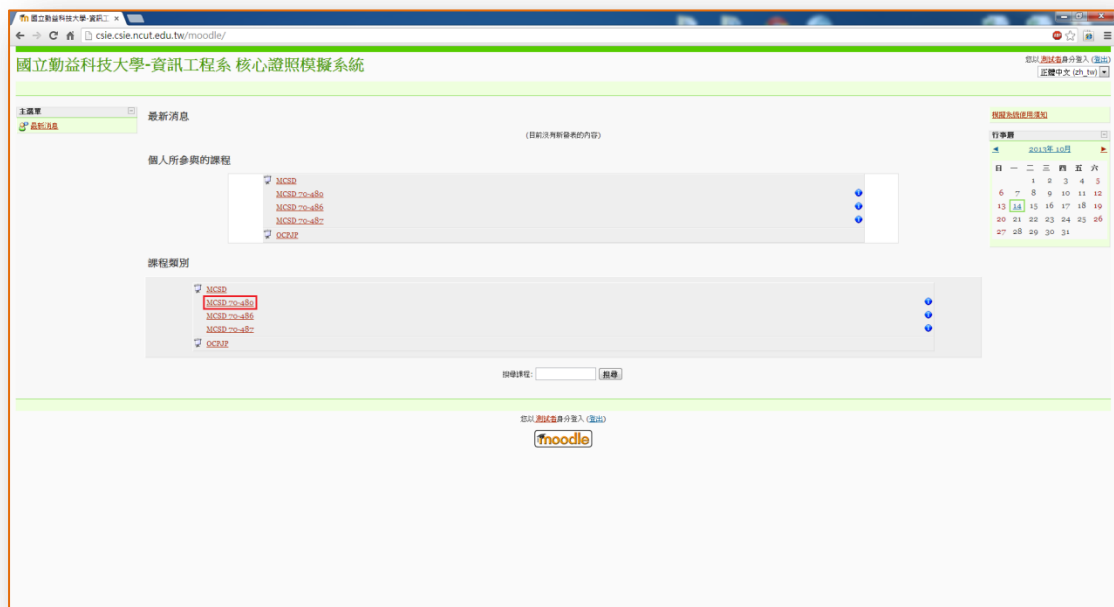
國立勤益科技大學-資訊工 ×

csie.csie.ncut.edu.tw/moodle/

國立勤益科技大學-資訊工程系 核心證照模擬系統

您以 測試者身分登入 (登出)
正體中文 (zh_tw)

主選單
最新消息

最新消息
(目前沒有新發表的內容)

個人所參與的課程
MCSD
MCSD 70-480
MCSD 70-486
MCSD 70-487
OCPJP

課程類別
MCSD
MCSD 70-480
MCSD 70-486
MCSD 70-487
OCPJP

搜尋課程: 搜尋

模擬急速使用須知

行事曆
◄ 2013年 10月 ►

| 日 | 一 | 二 | 三 | 四 | 五 | 六 |
|---|---|---|---|---|---|---|
| | | 1 | 2 | 3 | 4 | 5 |
| 6 | 7 | 8 | 9 | 10 | 11 | 12 |
| 13 | 14 | 15 | 16 | 17 | 18 | 19 |
| 20 | 21 | 22 | 23 | 24 | 25 | 26 |
| 27 | 28 | 29 | 30 | 31 | | |

您以 測試者身分登入 (登出)
moodle